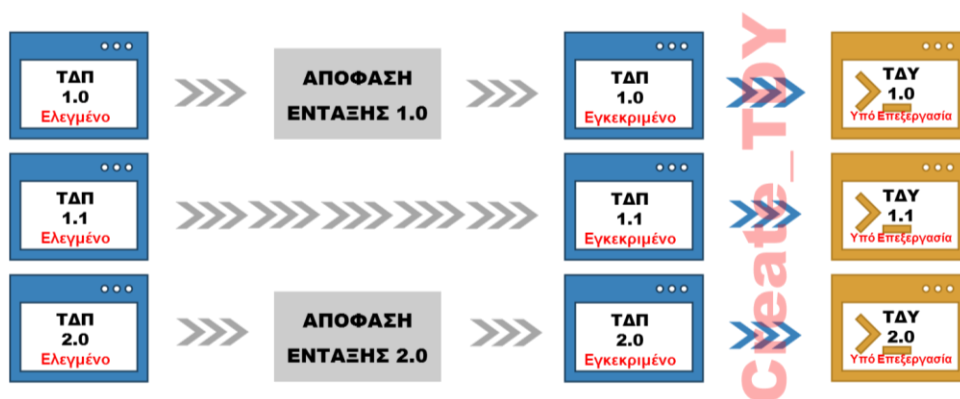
ΤΔΠ
1.0
Ελεγμένο

ΑΠΟΦΑΣΗ
ΕΝΤΑΞΗΣ 1.0

ΤΔΠ
1.0
Εγκεκριμένο

ΤΔΥ
1.0
Υπό Επεξεργασία

ΤΔΠ
1.1
Ελεγμένο

ΤΔΠ
1.1
Εγκεκριμένο

ΤΔΥ
1.1
Υπό Επεξεργασία

ΤΔΠ
2.0
Ελεγμένο

ΑΠΟΦΑΣΗ
ΕΝΤΑΞΗΣ 2.0

ΤΔΠ
2.0
Εγκεκριμένο

ΤΔΥ
2.0
Υπό Επεξεργασία

Create_TDY